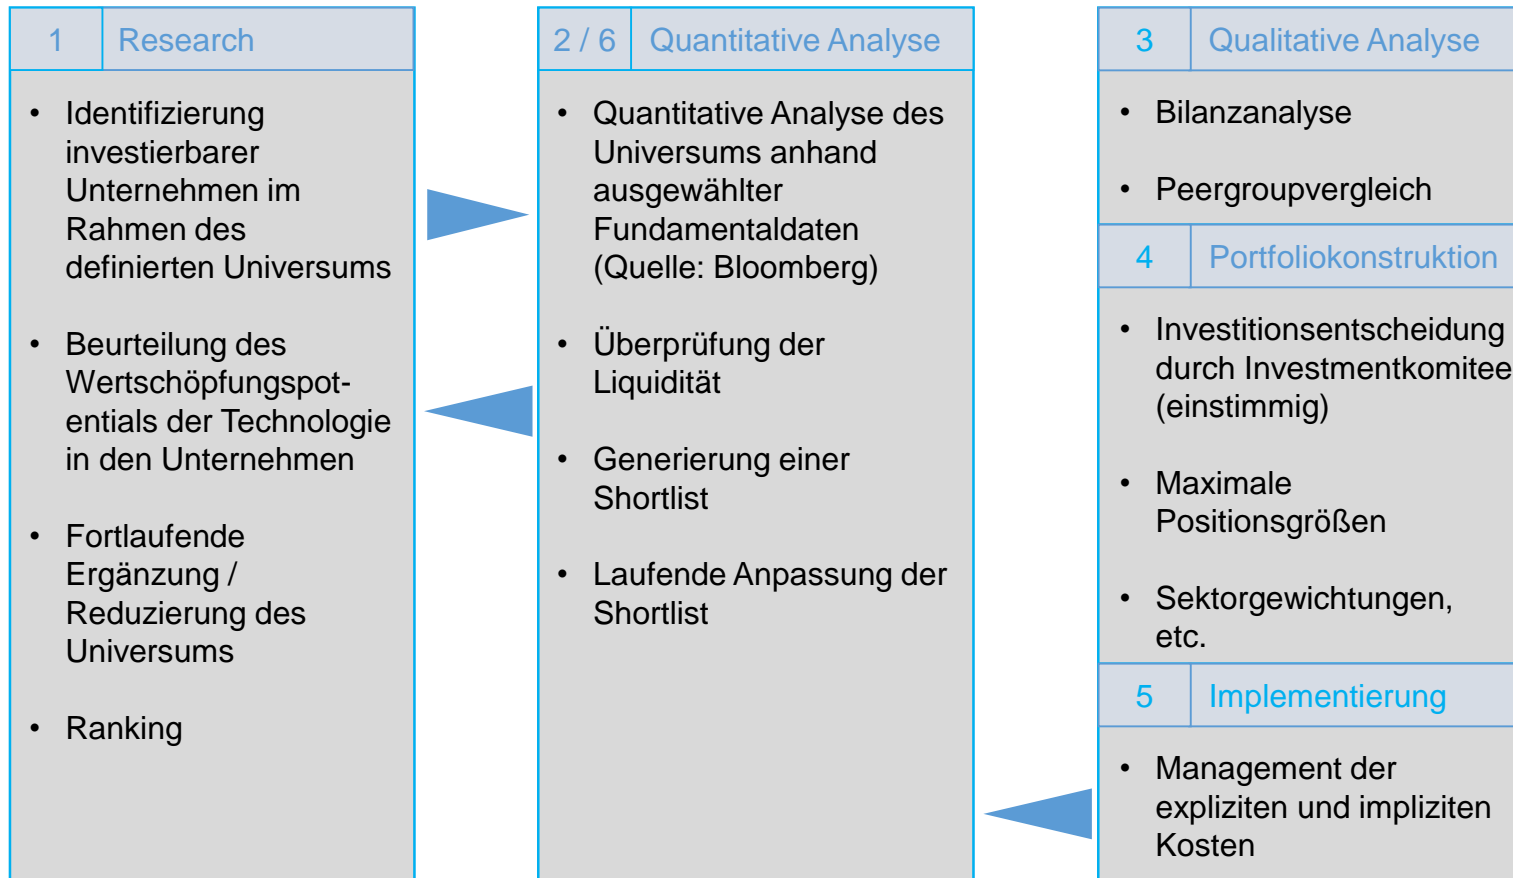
1 Research

- Identifizierung investierbarer Unternehmen im Rahmen des definierten Universums
- Beurteilung des Wertschöpfungspotentials der Technologie in den Unternehmen
- Fortlaufende Ergänzung / Reduzierung des Universums
- Ranking

2 / 6 Quantitative Analyse

- Quantitative Analyse des Universums anhand ausgewählter Fundamentaldaten (Quelle: Bloomberg)
- Überprüfung der Liquidität
- Generierung einer Shortlist
- Laufende Anpassung der Shortlist

3 Qualitative Analyse

- Bilanzanalyse
- Peergroupvergleich

4 Portfoliokonstruktion

- Investitionsentscheidung durch Investmentkomitee (einstimmig)
- Maximale Positionsgrößen
- Sektorgewichtungen, etc.

5 Implementierung

- Management der expliziten und impliziten Kosten